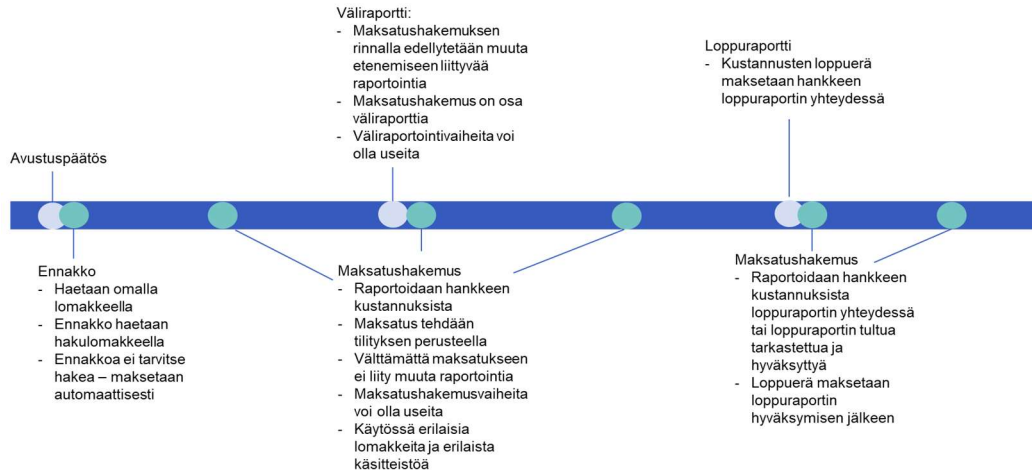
Väliraportti:
- Maksatushakemuksen rinnalla edellytetään muuta etenemiseen liittyvää raportointia
- Maksatushakemus on osa väliraporttia
- Väliraportointivaiheita voi olla useita

Loppuraportti
- Kustannusten loppuerä maksetaan hankkeen loppuraportin yhteydessä

Avustuspäätös

Ennakko
- Haetaan omalla lomakkeella
- Ennakko haetaan hakulomakkeella
- Ennakkoa ei tarvitse hakea – maksetaan automaattisesti

Maksatushakemus
- Raportoidaan hankkeen kustannuksista
- Maksatus tehdään tilityksen perusteella
- Välttämättä maksatukseen ei liity muuta raportointia
- Maksatushakemusvaiheita voi olla useita
- Käytössä erilaisia lomakkeita ja erilaista käsitteistöä

Maksatushakemus
- Raportoidaan hankkeen kustannuksista loppuraportin yhteydessä tai loppuraportin tultua tarkastettua ja hyväksyttyä
- Loppuerä maksetaan loppuraportin hyväksymisen jälkeen